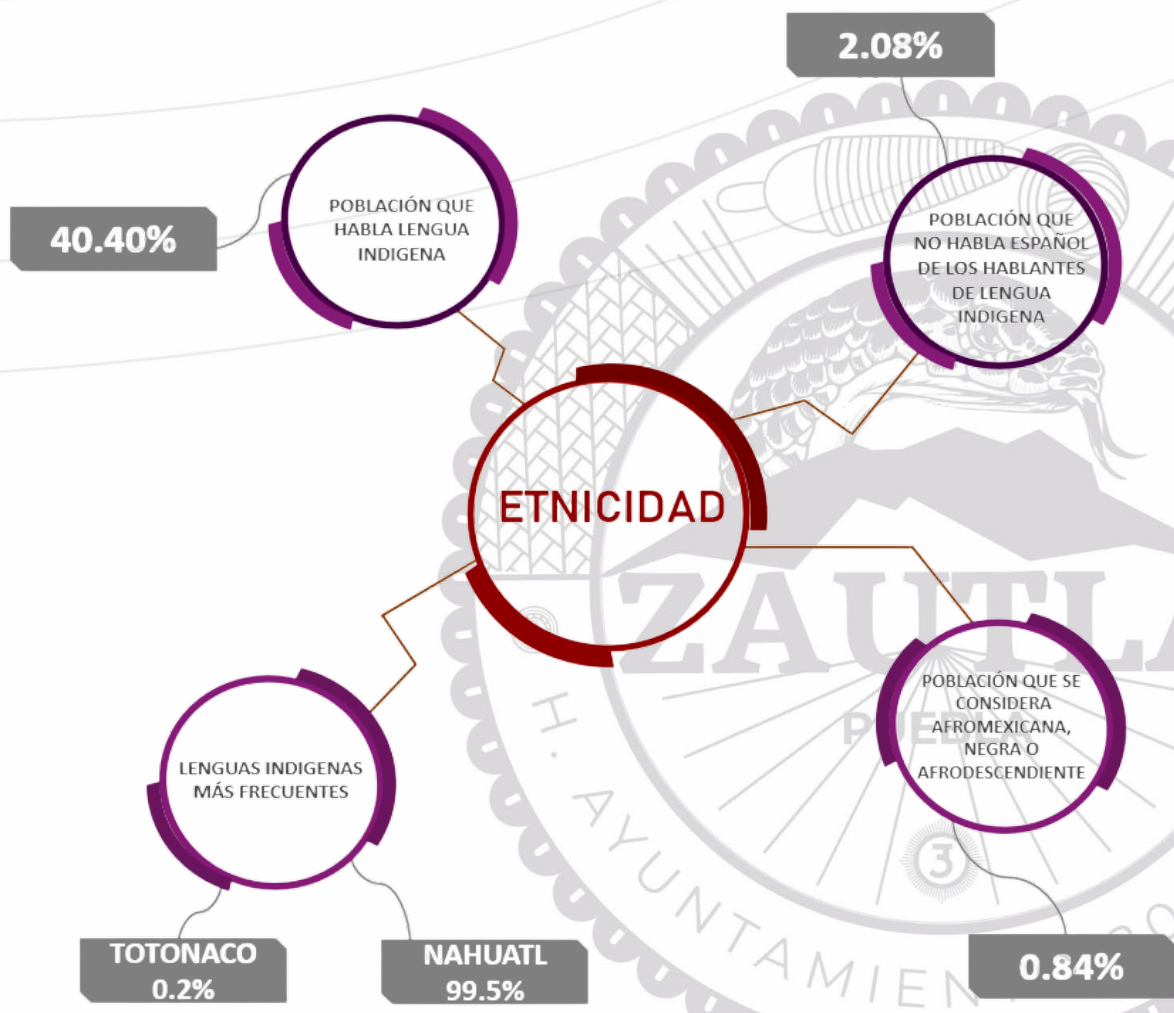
2.08%

POBLACIÓN QUE HABLA LENGUA INDIGENA

40.40%

POBLACIÓN QUE NO HABLA ESPAÑOL DE LOS HABLANTES DE LENGUA INDIGENA

ETNICIDAD

ZAUTLA

PUEBLA

H. AYUNTAMIENTO

POBLACIÓN QUE SE CONSIDERA AFROMEXICANA, NEGRA O AFRODESCENDIENTE

LENGUAS INDIGENAS MÁS FRECUENTES

TOTONACO 0.2%

NAHUATL 99.5%

0.84%